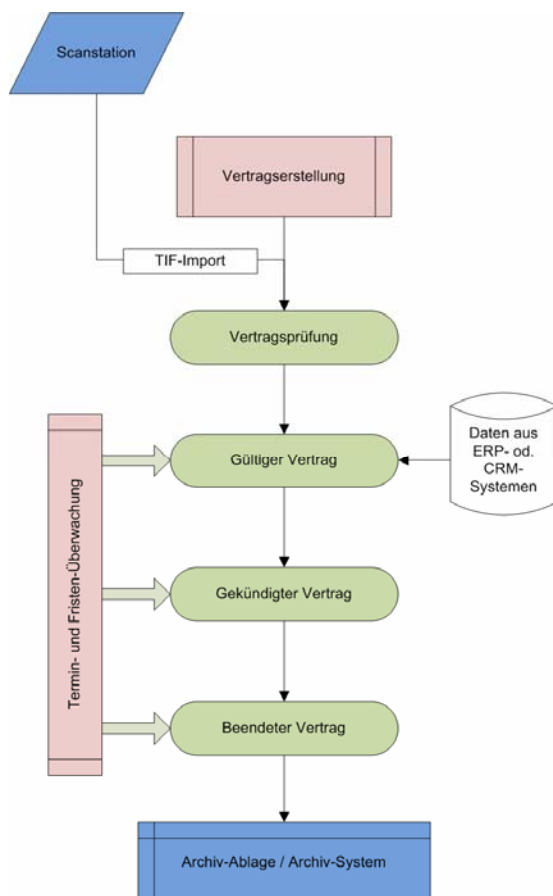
Scanstation

Vertragserstellung

TIF-Import

Vertragsprüfung

Termin- und Fristen-Überwachung

Gültiger Vertrag

Daten aus ERP- od. CRM-Systemen

Gekündigter Vertrag

Beendeter Vertrag

Archiv-Ablage / Archiv-System